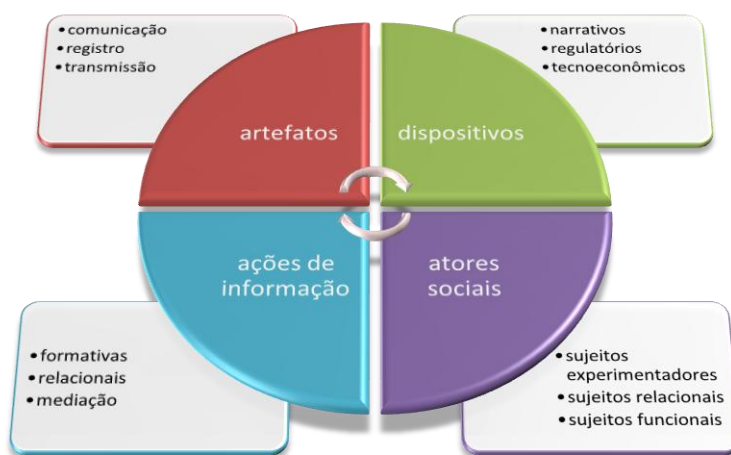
• comunicação
• registro
• transmissão

• narrativos
• regulatórios
• tecnoeconômicos

artefatos

dispositivos

ações de informação

atores sociais

• formativas
• relacionais
• mediação

• sujeitos experimentadores
• sujeitos relacionais
• sujeitos funcionais